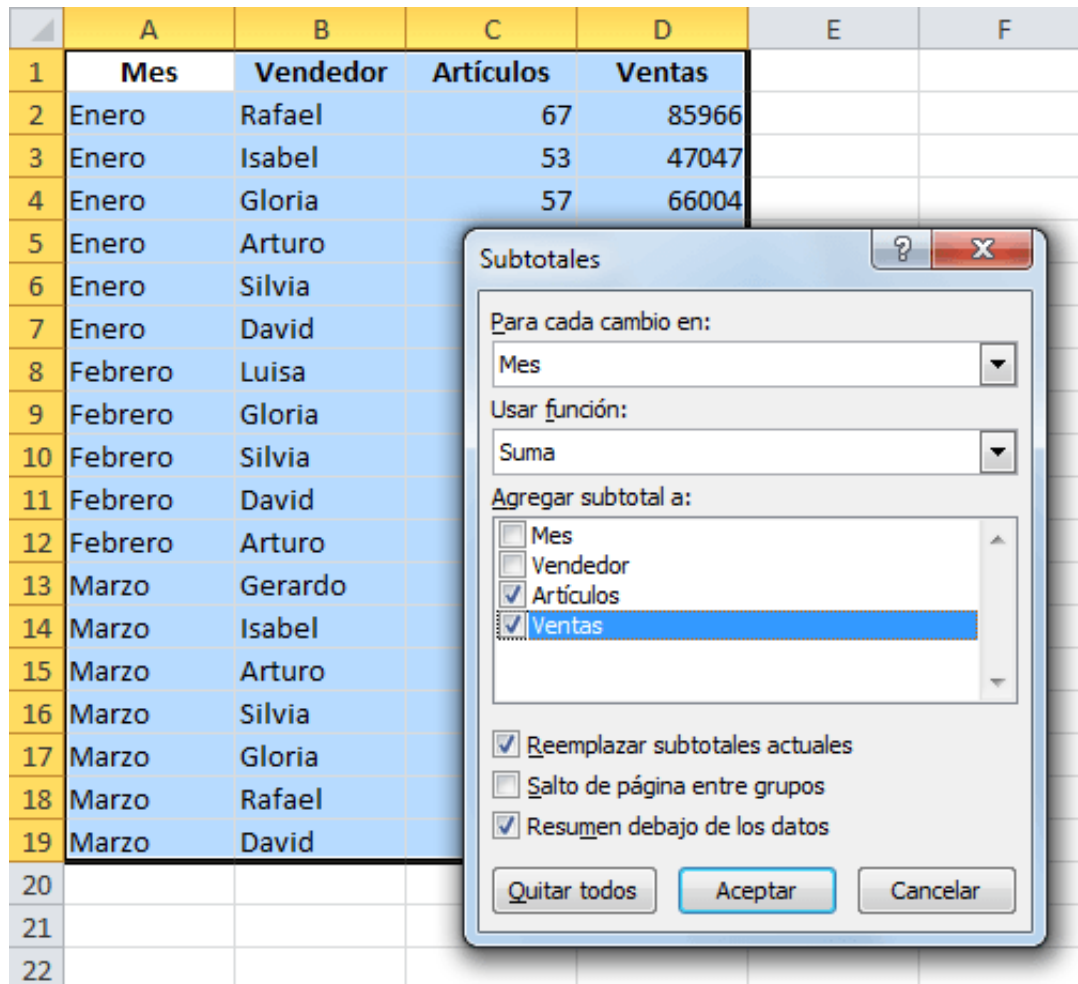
| | A | B | C | D | E | F |
|---|---|---|---|---|---|---|
| 1 | Mes | Vendedor | Artículos | Ventas | | |
| 2 | Enero | Rafael | 67 | 85966 | | |
| 3 | Enero | Isabel | 53 | 47047 | | |
| 4 | Enero | Gloria | 57 | 66004 | | |
| 5 | Enero | Arturo | | | | |
| 6 | Enero | Silvia | | | | |
| 7 | Enero | David | | | | |
| 8 | Febrero | Luisa | | | | |
| 9 | Febrero | Gloria | | | | |
| 10 | Febrero | Silvia | | | | |
| 11 | Febrero | David | | | | |
| 12 | Febrero | Arturo | | | | |
| 13 | Marzo | Gerardo | | | | |
| 14 | Marzo | Isabel | | | | |
| 15 | Marzo | Arturo | | | | |
| 16 | Marzo | Silvia | | | | |
| 17 | Marzo | Gloria | | | | |
| 18 | Marzo | Rafael | | | | |
| 19 | Marzo | David | | | | |
| 20 | | | | | | |
| 21 | | | | | | |
| 22 | | | | | | |

Subtotales
?
X
Para cada cambio en:
Mes
Usar función:
Suma
Agregar subtotal a:
Mes
Vendedor
Artículos
Ventas
Reemplazar subtotales actuales
Salto de página entre grupos
Resumen debajo de los datos
Quitar todos
Aceptar
Cancelar